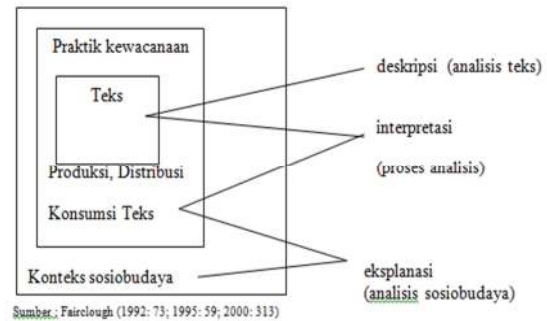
Praktik kewacanaan

Teks

Produksi, Distribusi

Konsumsi Teks

Konteks sosiobudaya

deskripsi (analisis teks)

interpretasi

(proses analisis)

eksplanasi
(analisis sosiobudaya)

Sumber : Fairclough (1992: 73; 1995: 59; 2000: 313)